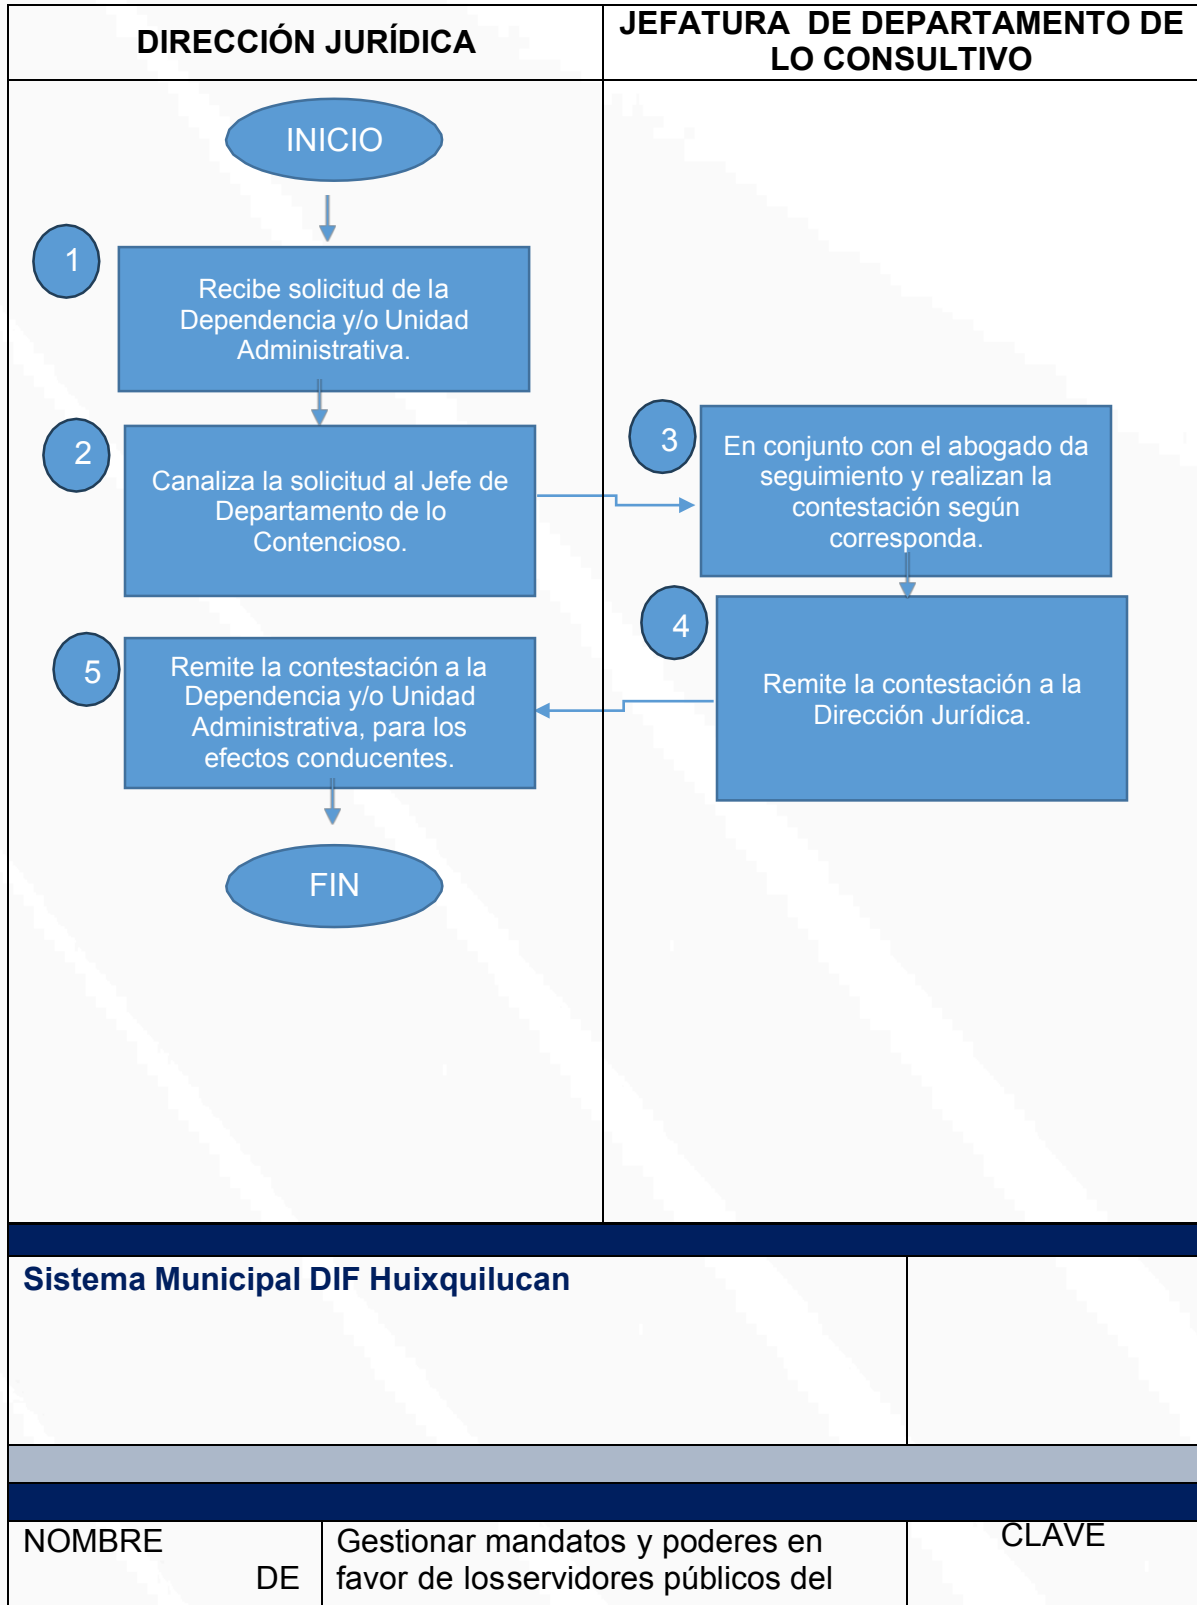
| DIRECCIÓN JURÍDICA | JEFATURA DE DEPARTAMENTO DE LO CONSULTIVO |
|---|---|

INICIO

1 Recibe solicitud de la Dependencia y/o Unidad Administrativa.

2 Canaliza la solicitud al Jefe de Departamento de lo Contencioso.

3 En conjunto con el abogado da seguimiento y realizan la contestación según corresponda.

4 Remite la contestación a la Dirección Jurídica.

5 Remite la contestación a la Dependencia y/o Unidad Administrativa, para los efectos conducentes.

FIN

Sistema Municipal DIF Huixquilucan

| NOMBRE DE | Gestionar mandatos y poderes en favor de losservidores públicos del | CLAVE |
|---|---|---|